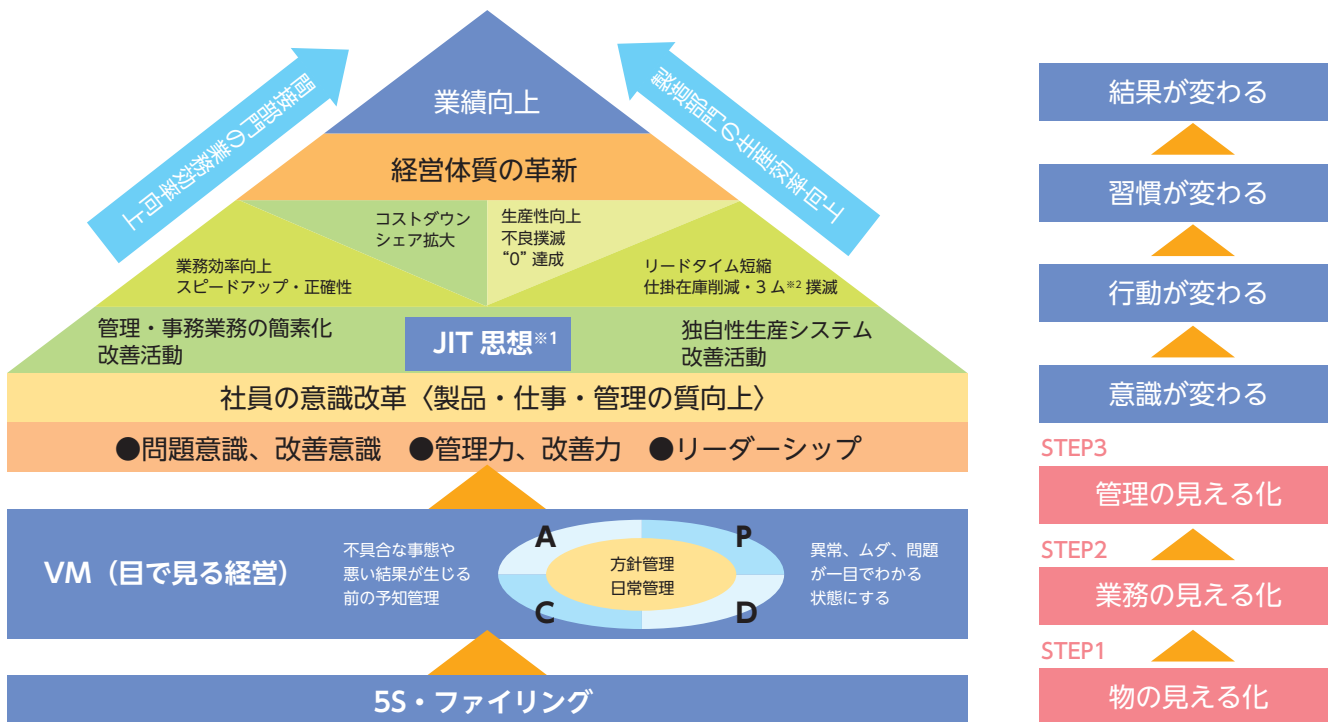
業績向上

間接部門の業務効率向上

製造部門の生産効率向上

経営体質の革新

コストダウン
シェア拡大

生産性向上
不良撲滅
"0" 達成

業務効率向上
スピードアップ・正確性

リードタイム短縮
仕掛在庫削減・3ム※2 撲滅

管理・事務業務の簡素化
改善活動

JIT 思想※1

独自性生産システム
改善活動

社員の意識改革〈製品・仕事・管理の質向上〉

●問題意識、改善意識 ●管理力、改善力 ●リーダーシップ

VM（目で見る経営）

不具合な事態や
悪い結果が生じる
前の予知管理

A
P
方針管理
日常管理
C
D

異常、ムダ、問題
が一目でわかる
状態にする

5S・ファイリング

結果が変わる

習慣が変わる

行動が変わる

意識が変わる

STEP3
管理の見える化

STEP2
業務の見える化

STEP1
物の見える化